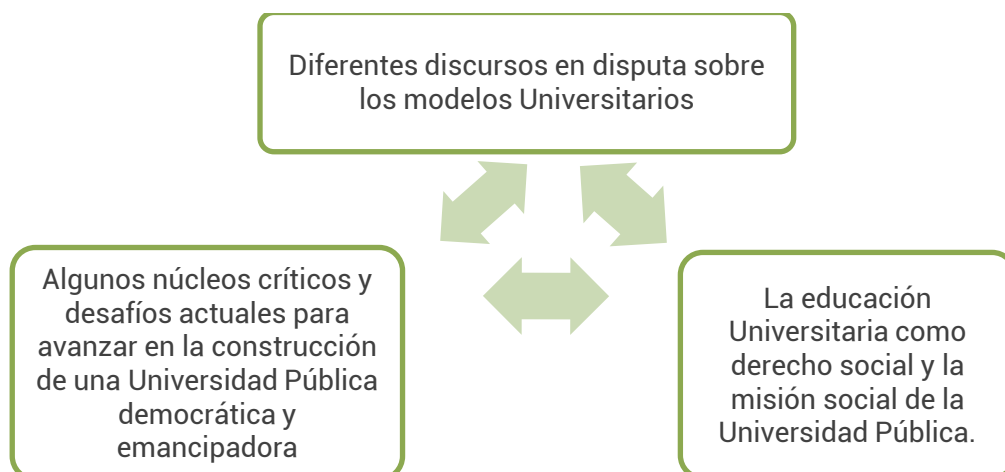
Diferentes discursos en disputa sobre los modelos Universitarios

Algunos núcleos críticos y desafíos actuales para avanzar en la construcción de una Universidad Pública democrática y emancipadora

La educación Universitaria como derecho social y la misión social de la Universidad Pública.